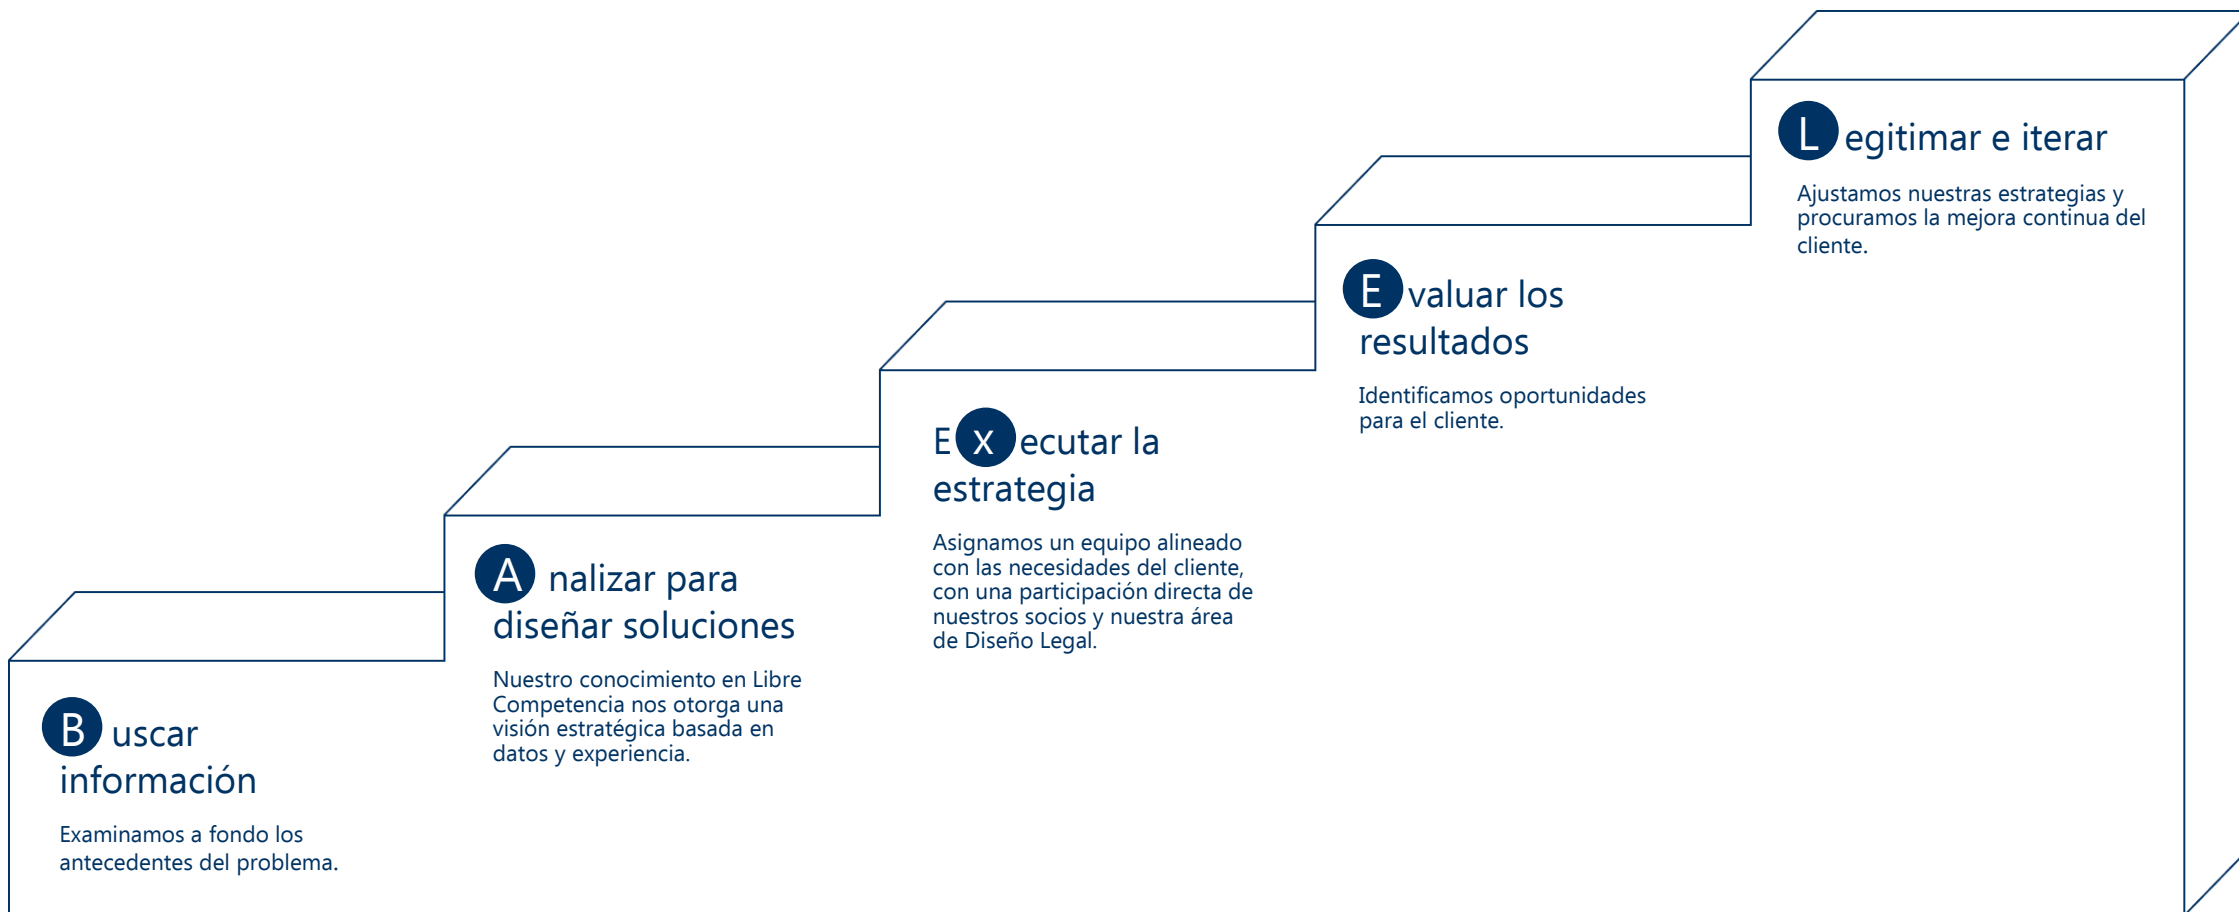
L egitimar e iterar

Ajustamos nuestras estrategias y procuramos la mejora continua del cliente.

E valuar los resultados

Identificamos oportunidades para el cliente.

E x ecutar la estrategia

Asignamos un equipo alineado con las necesidades del cliente, con una participación directa de nuestros socios y nuestra área de Diseño Legal.

A nalizar para diseñar soluciones

Nuestro conocimiento en Libre Competencia nos otorga una visión estratégica basada en datos y experiencia.

B uscar información

Examinamos a fondo los antecedentes del problema.